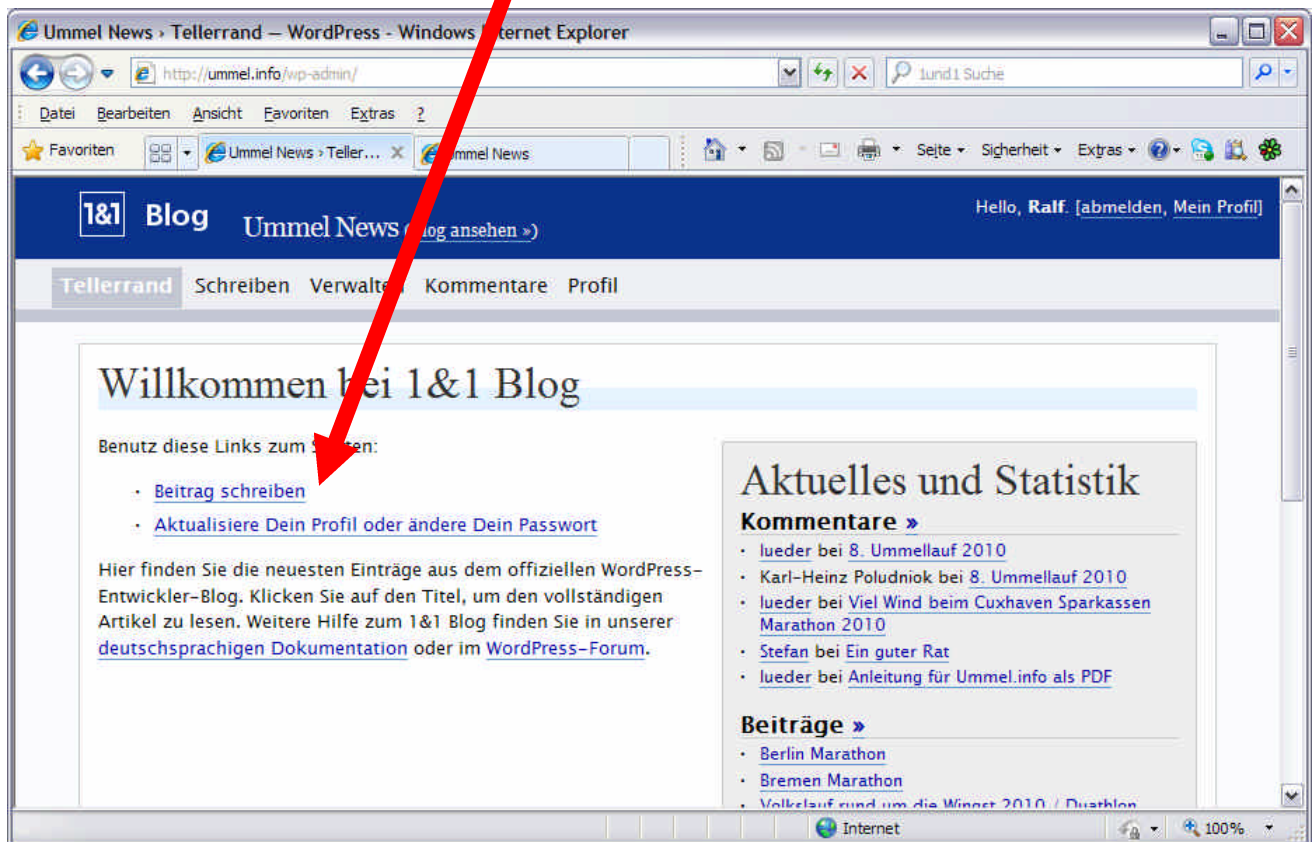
Ummel News › Tellerrand — WordPress - Windows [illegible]ternet Explorer

http://ummel.info/wp-admin/

1und1 Suche

Datei Bearbeiten Ansicht Favoriten Extras ?

Favoriten

Ummel News › Teller...

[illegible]mmel News

Seite ▾ Sicherheit ▾ Extras ▾

1&1 Blog Ummel News ([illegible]og ansehen »)

Hello, Ralf. [abmelden, Mein Profil]

Tellerrand Schreiben Verwalt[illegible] Kommentare Profil

Willkommen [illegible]ei 1&1 Blog

Benutz diese Links zum S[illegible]ten:

· Beitrag schreiben

· Aktualisiere Dein Profil oder ändere Dein Passwort

Hier finden Sie die neuesten Einträge aus dem offiziellen WordPress-Entwickler-Blog. Klicken Sie auf den Titel, um den vollständigen Artikel zu lesen. Weitere Hilfe zum 1&1 Blog finden Sie in unserer deutschsprachigen Dokumentation oder im WordPress-Forum.

Aktuelles und Statistik

Kommentare »

· lueder bei 8. Ummellauf 2010
· Karl-Heinz Poludniok bei 8. Ummellauf 2010
· lueder bei Viel Wind beim Cuxhaven Sparkassen Marathon 2010
· Stefan bei Ein guter Rat
· lueder bei Anleitung für Ummel.info als PDF

Beiträge »

· Berlin Marathon
· Bremen Marathon
· Volkslauf rund um die Wingst 2010 / Duathlon

Internet

100%